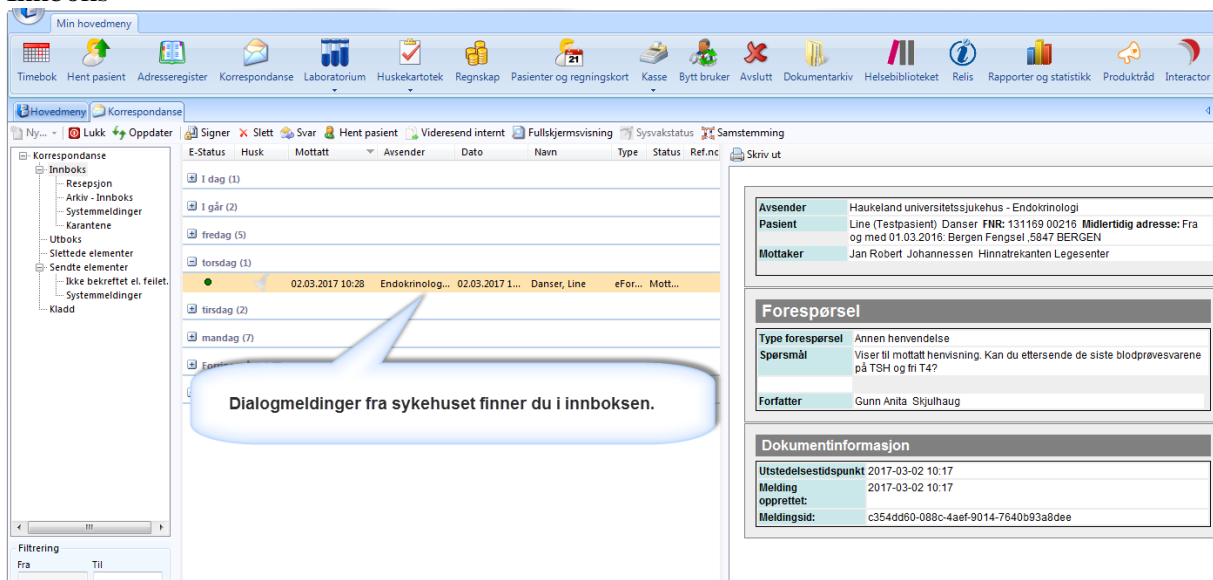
Min hovedmeny

Timebok Hent pasient Adresseregister Korrespondanse Laboratorium Huskekartotek Regnskap Pasienter og regningskort Kasse Bytt bruker Avslutt Dokumentarkiv Helsebiblioteket Relis Rapporter og statistikk Produktråd Interactor

Hovedmeny Korrespondanse

Ny... Lukk Oppdater Signer Slett Svar Hent pasient Videresend internt Fullskjermsvisning Sysvakstatus Samstemming

Korrespondanse
Innboks
Resepsjon
Arkiv - Innboks
Systemmeldinger
Karantene
Utboks
Slettede elementer
Sendte elementer
Ikke bekreftet el. feilet.
Systemmeldinger
Kladd

Filtrering
Fra
Til

| E-Status | Husk | Mottatt | Avsender | Dato | Navn | Type | Status | Ref.nc |
|---|---|---|---|---|---|---|---|---|

I dag (1)
I går (2)
fredag (5)
torsdag (1)
02.03.2017 10:28 Endokrinolog... 02.03.2017 1... Danser, Line eFor... Mott...
tirsdag (2)
mandag (7)
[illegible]

Dialogmeldinger fra sykehuset finner du i innboksen.

Skriv ut

| | |
|---|---|
| Avsender | Haukeland universitetssjukehus - Endokrinologi |
| Pasient | Line (Testpasient) Danser FNR: 131169 00216 Midlertidig adresse: Fra og med 01.03.2016: Bergen Fengsel ,5847 BERGEN |
| Mottaker | Jan Robert Johannessen Hinnatrekanten Legesenter |

Forespørsel

| | |
|---|---|
| Type forespørsel | Annen henvendelse |
| Spørsmål | Viser til mottatt henvisning. Kan du ettersende de siste blodprøvesvarene på TSH og fri T4? |
| Forfatter | Gunn Anita Skjulhaug |

Dokumentinformasjon

| | |
|---|---|
| Utstedelsestidspunkt | 2017-03-02 10:17 |
| Melding opprettet: | 2017-03-02 10:17 |
| Meldingsid: | c354dd60-088c-4aef-9014-7640b93a8dee |